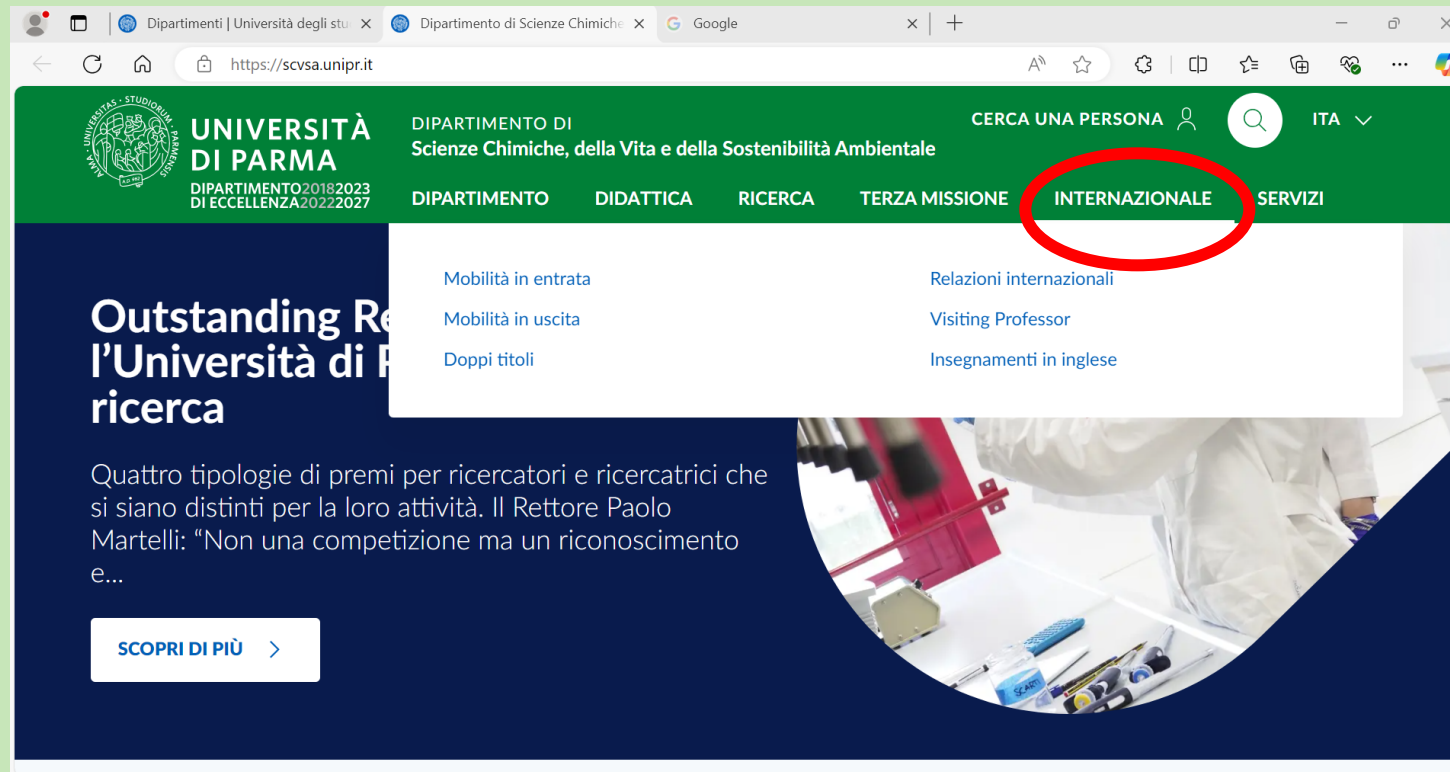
Dipartimenti | Università degli stu
Dipartimento di Scienze Chimiche
Google

https://scvsa.unipr.it

ALMA · UNIVERSITAS · STUDIORUM · PARMENSIS
A.D. 962

UNIVERSITÀ DI PARMA
DIPARTIMENTO 2018 2023 DI ECCELLENZA 2022 2027

DIPARTIMENTO DI
Scienze Chimiche, della Vita e della Sostenibilità Ambientale

CERCA UNA PERSONA
ITA

DIPARTIMENTO
DIDATTICA
RICERCA
TERZA MISSIONE
INTERNAZIONALE
SERVIZI

Mobilità in entrata
Mobilità in uscita
Doppi titoli

Relazioni internazionali
Visiting Professor
Insegnamenti in inglese

Outstanding Re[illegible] l’Università di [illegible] ricerca

Quattro tipologie di premi per ricercatori e ricercatrici che si siano distinti per la loro attività. Il Rettore Paolo Martelli: “Non una competizione ma un riconoscimento e...

SCOPRI DI PIÙ

SCARTI